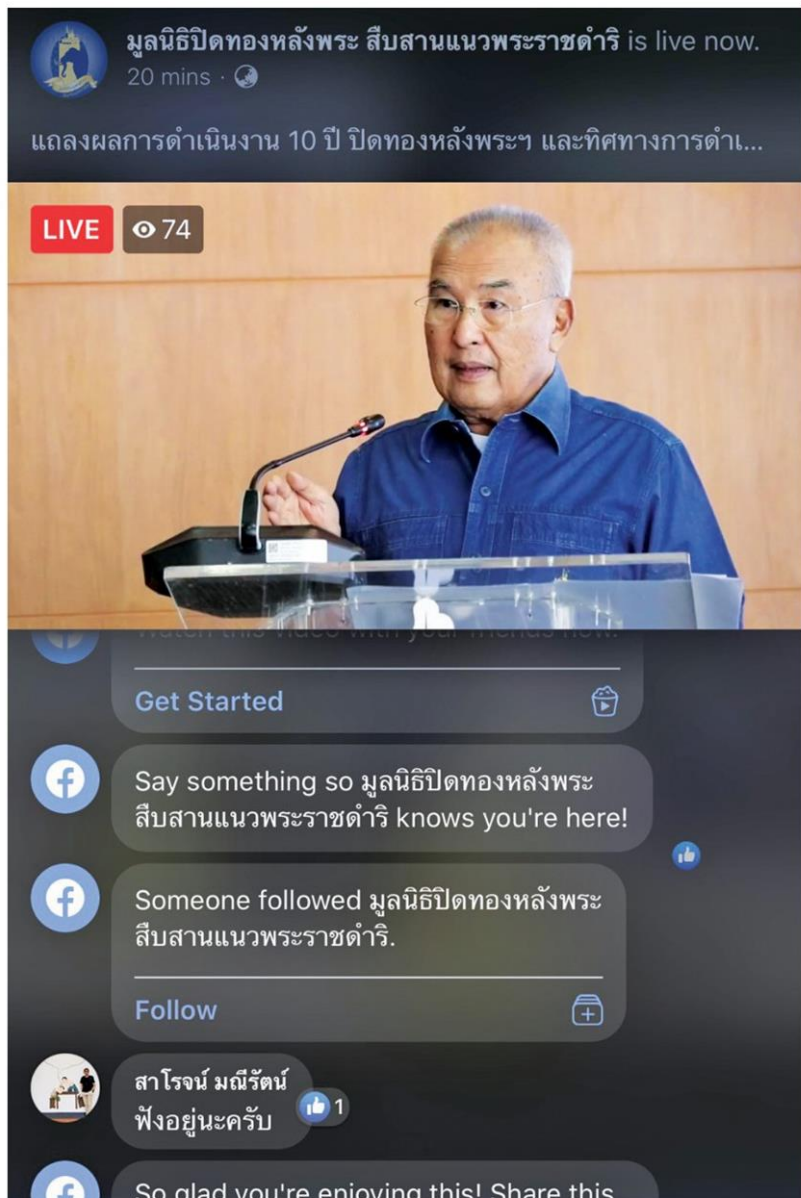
มูลนิธิปิดทองหลังพระ สืบสานแนวพระราชดำริ is live now.
20 mins ·

แถลงผลการดำเนินงาน 10 ปี ปิดทองหลังพระฯ และทิศทางการดำเ...

LIVE 74

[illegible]

Get Started

Say something so มูลนิธิปิดทองหลังพระ สืบสานแนวพระราชดำริ knows you're here!

Someone followed มูลนิธิปิดทองหลังพระ สืบสานแนวพระราชดำริ.

Follow

สาโรจน์ มณีรัตน์
ฟังอยู่นะครับ
1

So glad you're enjoying this! Share this